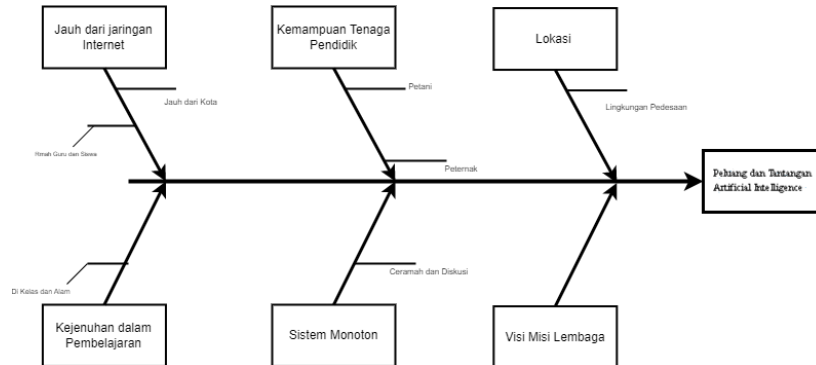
Jauh dari jaringan Internet

Kemampuan Tenaga Pendidik

Lokasi

Jauh dari Kota

Rmah Guru dan Siswa

Petani

Peternak

Lingkungan Pedesaan

Peluang dan Tantangan Artificial Intelligence

Di Kelas dan Alam

Ceramah dan Diskusi

Kejenuhan dalam Pembelajaran

Sistem Monoton

Visi Misi Lembaga